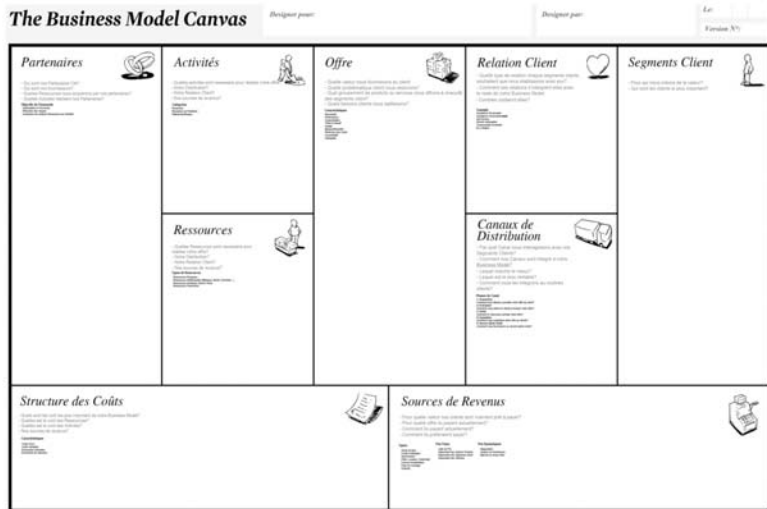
The Business Model Canvas

Designé pour:

Designé par:

Le:

Version N°:

Partenaires

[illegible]

Activités

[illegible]

Offre

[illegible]

Relation Client

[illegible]

Segments Client

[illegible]

Ressources

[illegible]

Canaux de Distribution

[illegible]

Structure des Coûts

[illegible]

Sources de Revenus

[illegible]